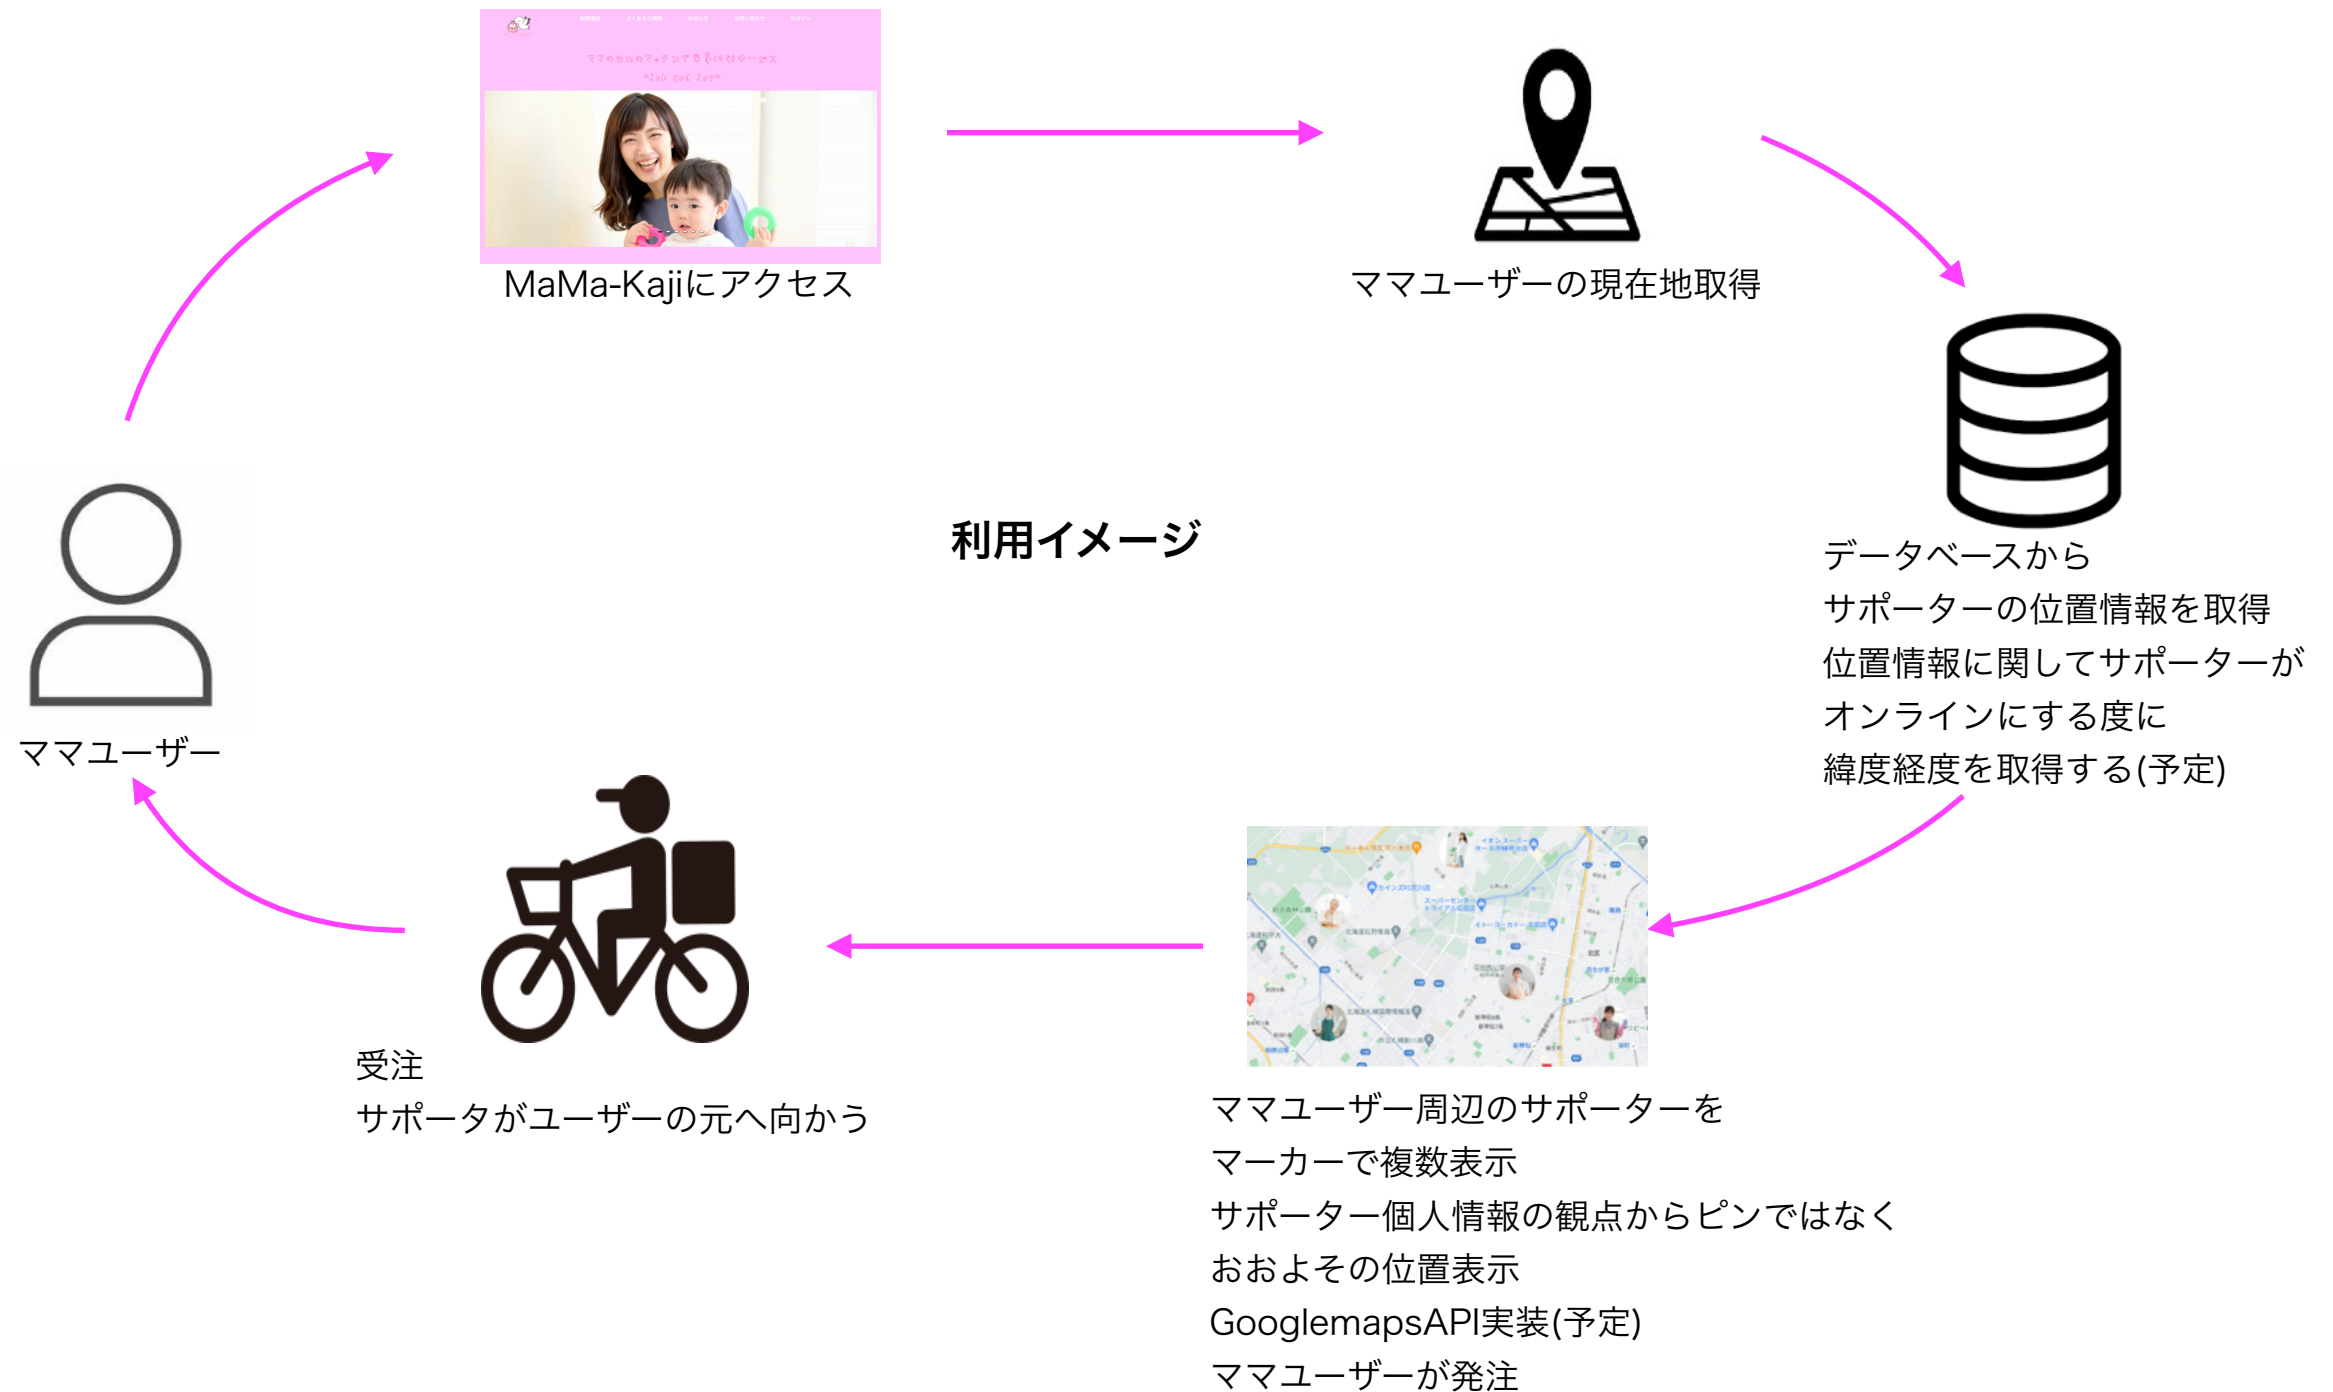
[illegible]

MaMa-Kajiにアクセス

ママユーザーの現在地取得

データベースから
サポーターの位置情報を取得
位置情報に関してサポーターが
オンラインにする度に
緯度経度を取得する(予定)

利用イメージ

ママユーザー

受注
サポータがユーザーの元へ向かう

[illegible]

ママユーザー周辺のサポーターを
マーカーで複数表示
サポーター個人情報の観点からピンではなく
おおよその位置表示
GooglemapsAPI実装(予定)
ママユーザーが発注